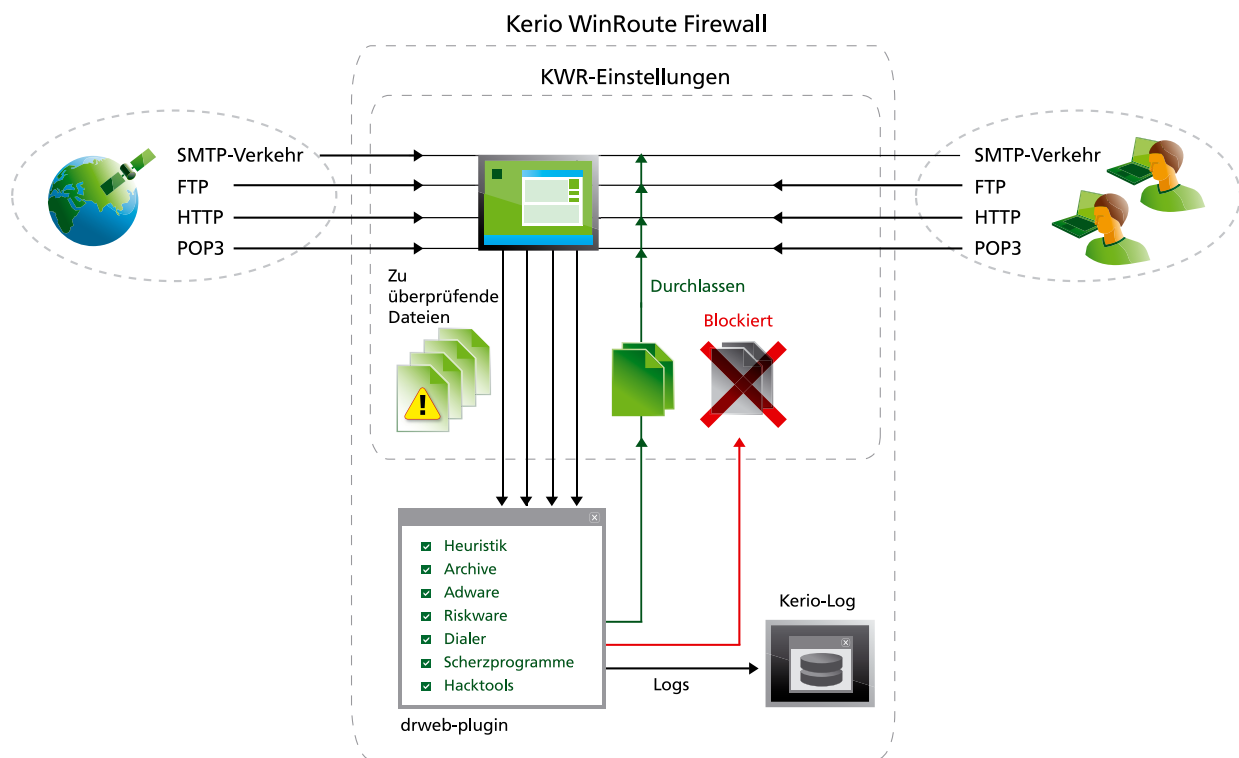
Kerio WinRoute Firewall

KWR-Einstellungen

SMTP-Verkehr
FTP
HTTP
POP3

SMTP-Verkehr
FTP
HTTP
POP3

Zu überprüfende Dateien

Durchlassen

Blockiert

Heuristik
Archive
Adware
Riskware
Dialer
Scherzprogramme
Hacktools

drweb-plugin

Logs

Kerio-Log